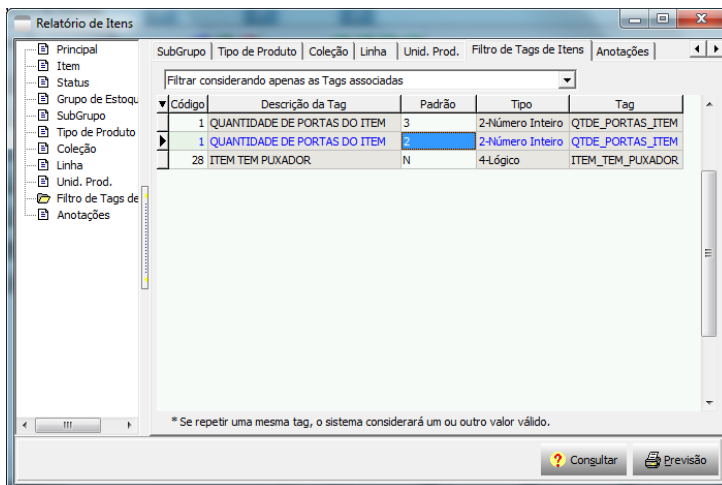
Relatório de Itens

Principal
Item
Status
Grupo de Estoqu
SubGrupo
Tipo de Produto
Coleção
Linha
Unid. Prod.
Filtro de Tags de
Anotações

SubGrupo | Tipo de Produto | Coleção | Linha | Unid. Prod. | Filtro de Tags de Itens | Anotações

Filtrar considerando apenas as Tags associadas

| Código | Descrição da Tag | Padrão | Tipo | Tag |
|---|---|---|---|---|
| 1 | QUANTIDADE DE PORTAS DO ITEM | 3 | 2-Número Inteiro | QTDE_PORTAS_ITEM |
| 1 | QUANTIDADE DE PORTAS DO ITEM | 2 | 2-Número Inteiro | QTDE_PORTAS_ITEM |
| 28 | ITEM TEM PUXADOR | N | 4-Lógico | ITEM_TEM_PUXADOR |

* Se repetir uma mesma tag, o sistema considerará um ou outro valor válido.

Consultar
Previsão